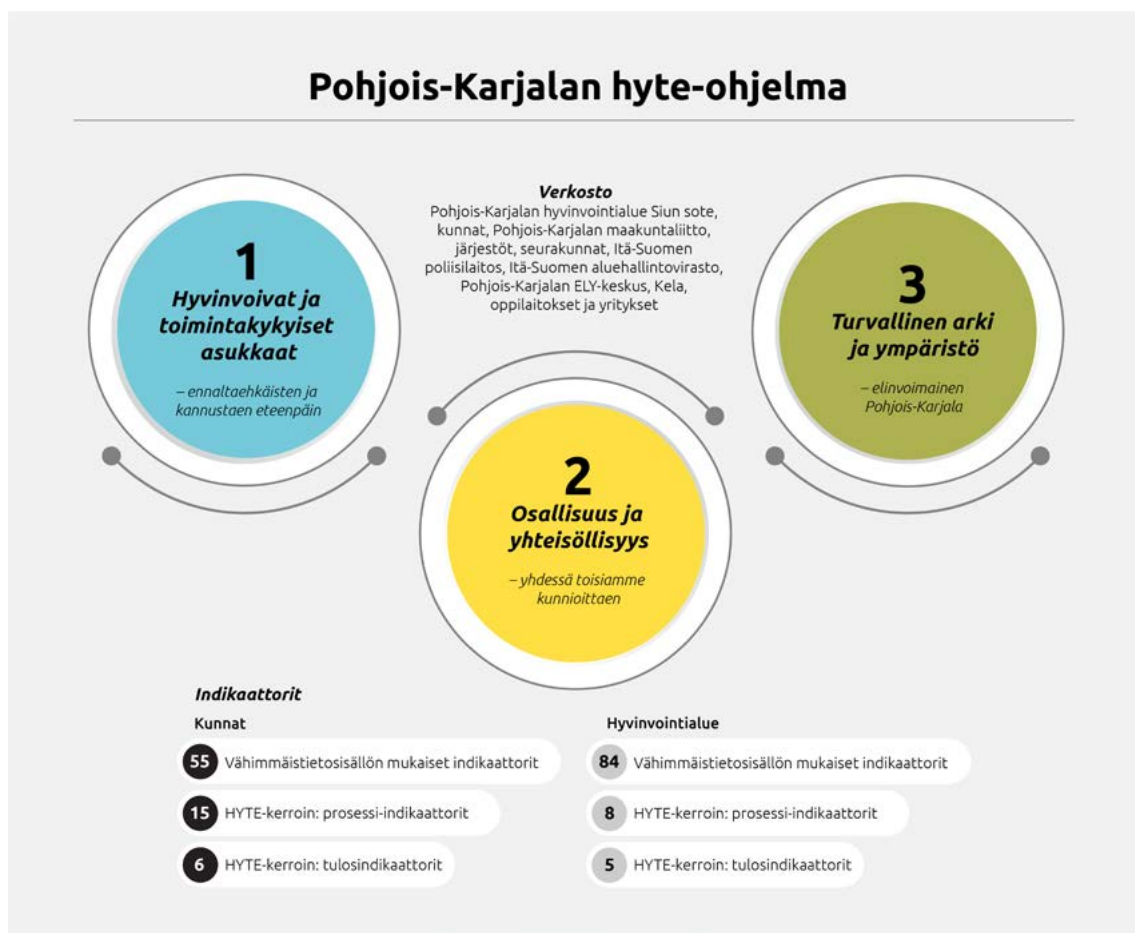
Pohjois-Karjalan hyte-ohjelma

Verkosto
Pohjois-Karjalan hyvinvointialue Siun sote, kunnat, Pohjois-Karjalan maakuntaliitto, järjestöt, seurakunnat, Itä-Suomen poliisilaitos, Itä-Suomen aluehallintovirasto, Pohjois-Karjalan ELY-keskus, Kela, oppilaitokset ja yritykset

1
Hyvinvoivat ja toimintakykyiset asukkaat

– ennaltaehkäisten ja kannustaen eteenpäin

2
Osallisuus ja yhteisöllisyys

– yhdessä toisiamme kunnioittaen

3
Turvallinen arki ja ympäristö

– elinvoimainen Pohjois-Karjala

Indikaattorit

Kunnat
55 Vähimmäistietosisällön mukaiset indikaattorit
15 HYTE-kerroin: prosessi-indikaattorit
6 HYTE-kerroin: tulosindikaattorit

Hyvinvointialue
84 Vähimmäistietosisällön mukaiset indikaattorit
8 HYTE-kerroin: prosessi-indikaattorit
5 HYTE-kerroin: tulosindikaattorit